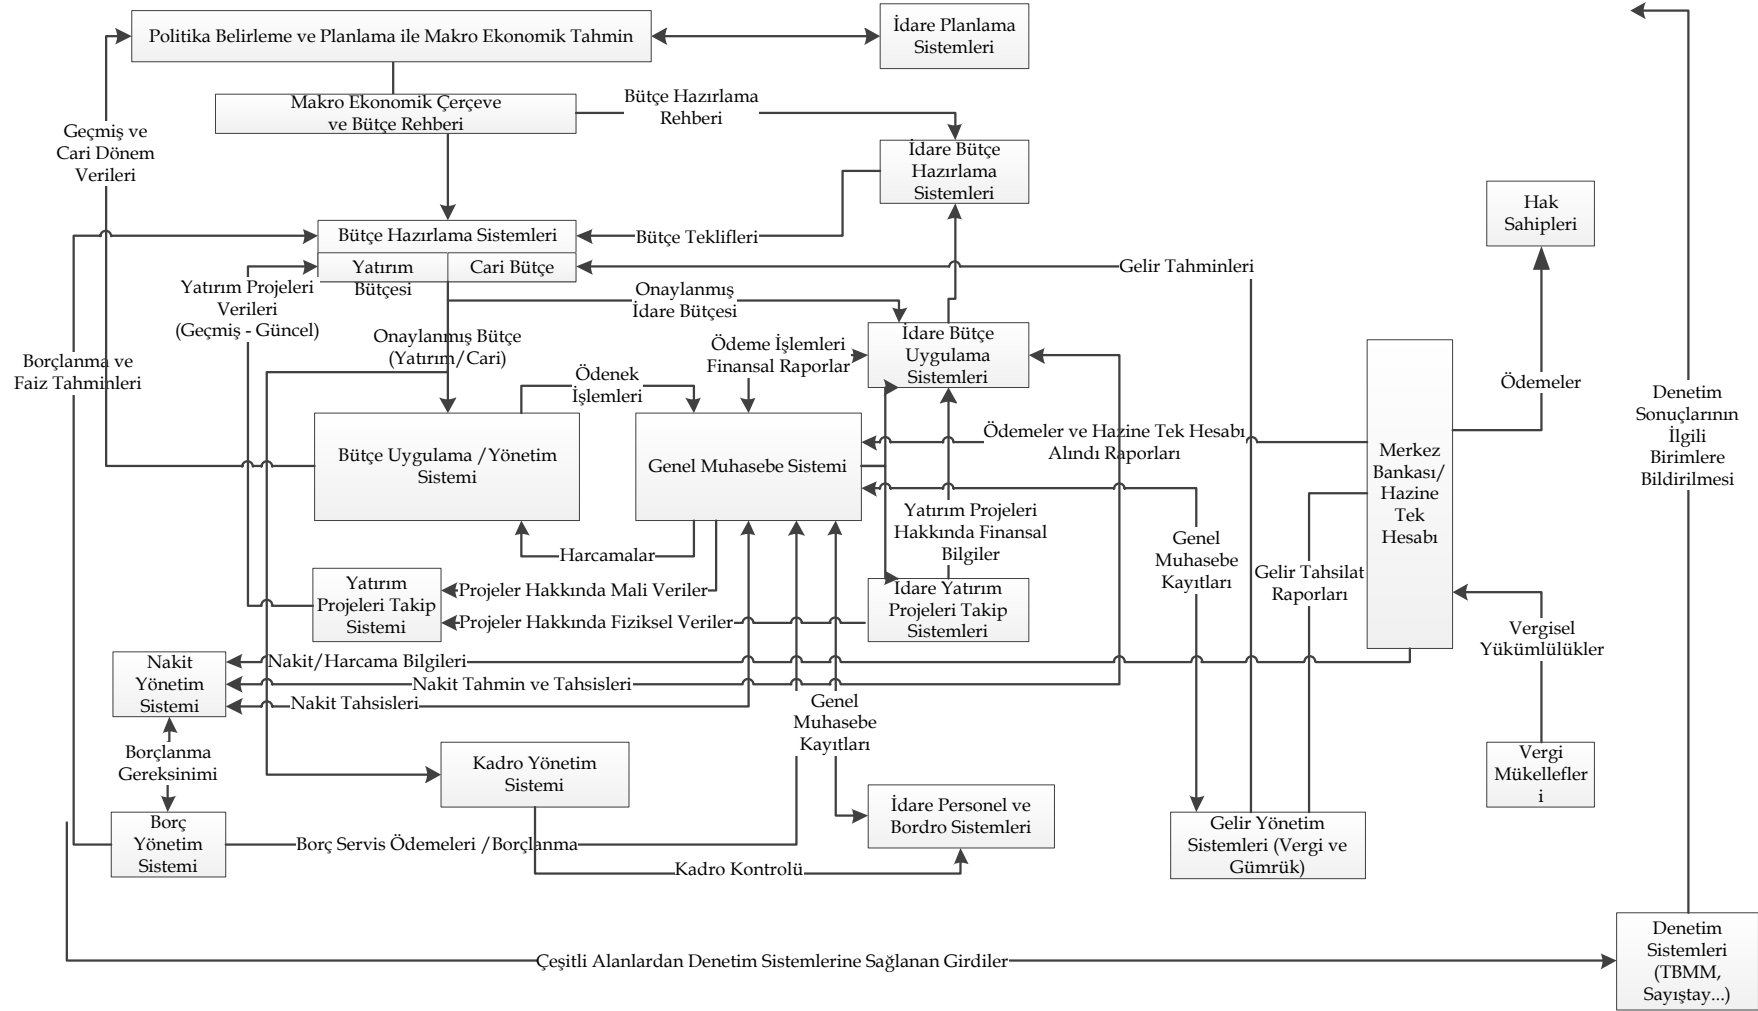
Politika Belirleme ve Planlama ile Makro Ekonomik Tahmin

İdare Planlama Sistemleri

Makro Ekonomik Çerçeve ve Bütçe Rehberi

Bütçe Hazırlama Rehberi

İdare Bütçe Hazırlama Sistemleri

Geçmiş ve Cari Dönem Verileri

Hak Sahipleri

Bütçe Hazırlama Sistemleri

Bütçe Teklifleri

Yatırım Bütçesi

Cari Bütçe

Gelir Tahminleri

Yatırım Projeleri Verileri (Geçmiş - Güncel)

Onaylanmış İdare Bütçesi

Onaylanmış Bütçe (Yatırım/Cari)

Ödeme İşlemleri Finansal Raporlar

İdare Bütçe Uygulama Sistemleri

Borçlanma ve Faiz Tahminleri

Ödenek İşlemleri

Ödemeler

Denetim Sonuçlarının İlgili Birimlere Bildirilmesi

Bütçe Uygulama / Yönetim Sistemi

Genel Muhasebe Sistemi

Ödemeler ve Hazine Tek Hesabı Alındı Raporları

Merkez Bankası/ Hazine Tek Hesabı

Yatırım Projeleri Hakkında Finansal Bilgiler

Genel Muhasebe Kayıtları

Harcamalar

Gelir Tahsilat Raporları

Yatırım Projeleri Takip Sistemi

Projeler Hakkında Mali Veriler

İdare Yatırım Projeleri Takip Sistemleri

Projeler Hakkında Fiziksel Veriler

Vergisel Yükümlülükler

Nakit Yönetim Sistemi

Nakit/Harcama Bilgileri

Nakit Tahmin ve Tahsisleri

Nakit Tahsisleri

Genel Muhasebe Kayıtları

Borçlanma Gereksinimi

Kadro Yönetim Sistemi

Vergi Mükellefler i

İdare Personel ve Bordro Sistemleri

Borç Yönetim Sistemi

Borç Servis Ödemeleri / Borçlanma

Gelir Yönetim Sistemleri (Vergi ve Gümrük)

Kadro Kontrolü

Çeşitli Alanlardan Denetim Sistemlerine Sağlanan Girdiler

Denetim Sistemleri (TBMM, Sayıştay...)